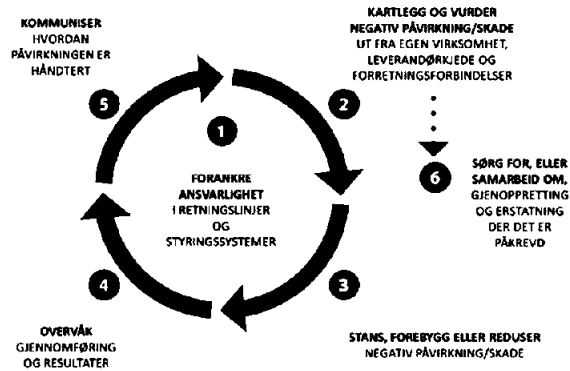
KOMMUNISER HVORDAN PÅVIRKNINGEN ER HÅNDTERT

5

KARTLEGG OG VURDER NEGATIV PÅVIRKNING/SKADE UT FRA EGEN VIRKSOMHET, LEVERANDØRKJEDE OG FORRETNINGSFORBINDELSER

2

1

FORANKRE ANSVARLIGHET I RETNINGSLINJER OG STYRINGSSYSTEMER

6

SØRG FOR, ELLER SAMARBEID OM, GJENOPPRETTING OG ERSTATNING DER DET ER PÅKREVD

4

3

OVERVÅK GJENNOMFØRING OG RESULTATER

STANS, FOREBYGG ELLER REDUSER NEGATIV PÅVIRKNING/SKADE